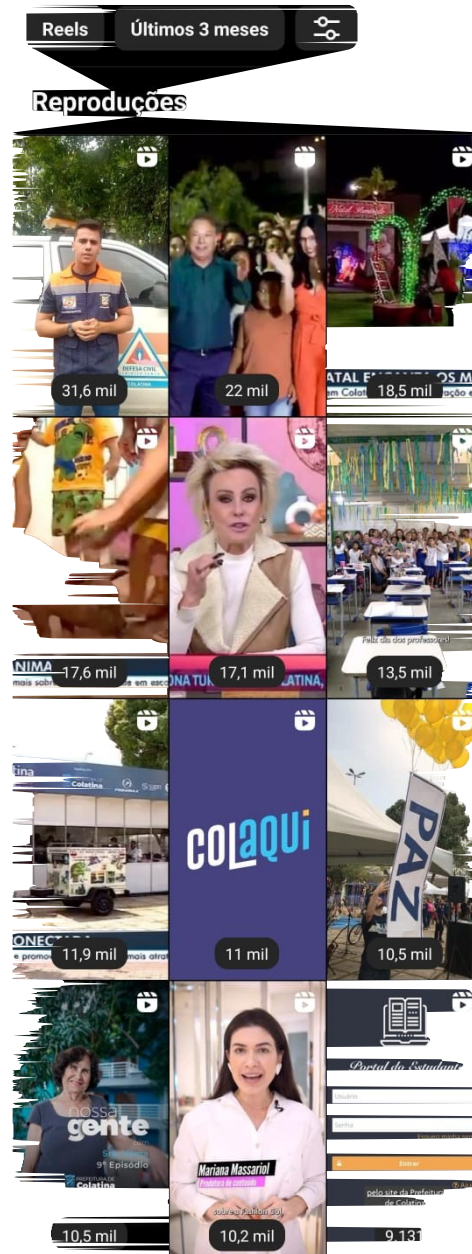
Reels

Últimos 3 meses

Reproduções

DEFESA CIVIL
COLATINA
31,6 mil

22 mil

Natal Iluminado
ATAL ENCANTA OS M
em Colatina
18,5 mil

NIMA
mais sobre em esc
17,6 mil

ONA TU COLATINA,
17,1 mil

Feliz dia dos professores!
13,5 mil

Colatina
ONECTADA
e promov mais atra
11,9 mil

COLaqui
11 mil

PAZ
10,5 mil

nossa gente
9º Episódio
PREFEITURA DE Colatina
10,5 mil

Mariana Massariol
Produtora de conteúdo
10,2 mil

Portal do Estudante
Usuário
Senha
Esqueceu minha senha
Entrar
pelo site da Prefeitura de Colatina
9.131